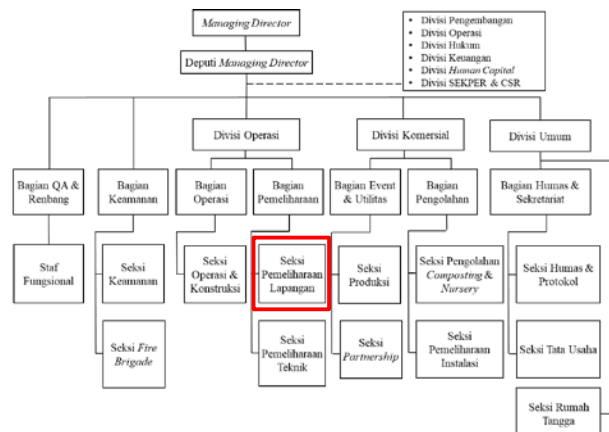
Managing Director

Deputi Managing Director

- Divisi Pengembangan
- Divisi Operasi
- Divisi Hukum
- Divisi Keuangan
- Divisi Human Capital
- Divisi SEKPER & CSR

Divisi Operasi

Divisi Komersial

Divisi Umum

Bagian QA & Renbang

Staf Fungsional

Bagian Keamanan

Seksi Keamanan

Seksi Fire Brigade

Bagian Operasi

Seksi Operasi & Konstruksi

Bagian Pemeliharaan

Seksi Pemeliharaan Lapangan

Seksi Pemeliharaan Teknik

Bagian Event & Utilitas

Seksi Produksi

Seksi Partnership

Bagian Pengolahan

Seksi Pengolahan Composting & Nursery

Seksi Pemeliharaan Instalasi

Bagian Humas & Sekretariat

Seksi Humas & Protokol

Seksi Tata Usaha

Seksi Rumah Tangga